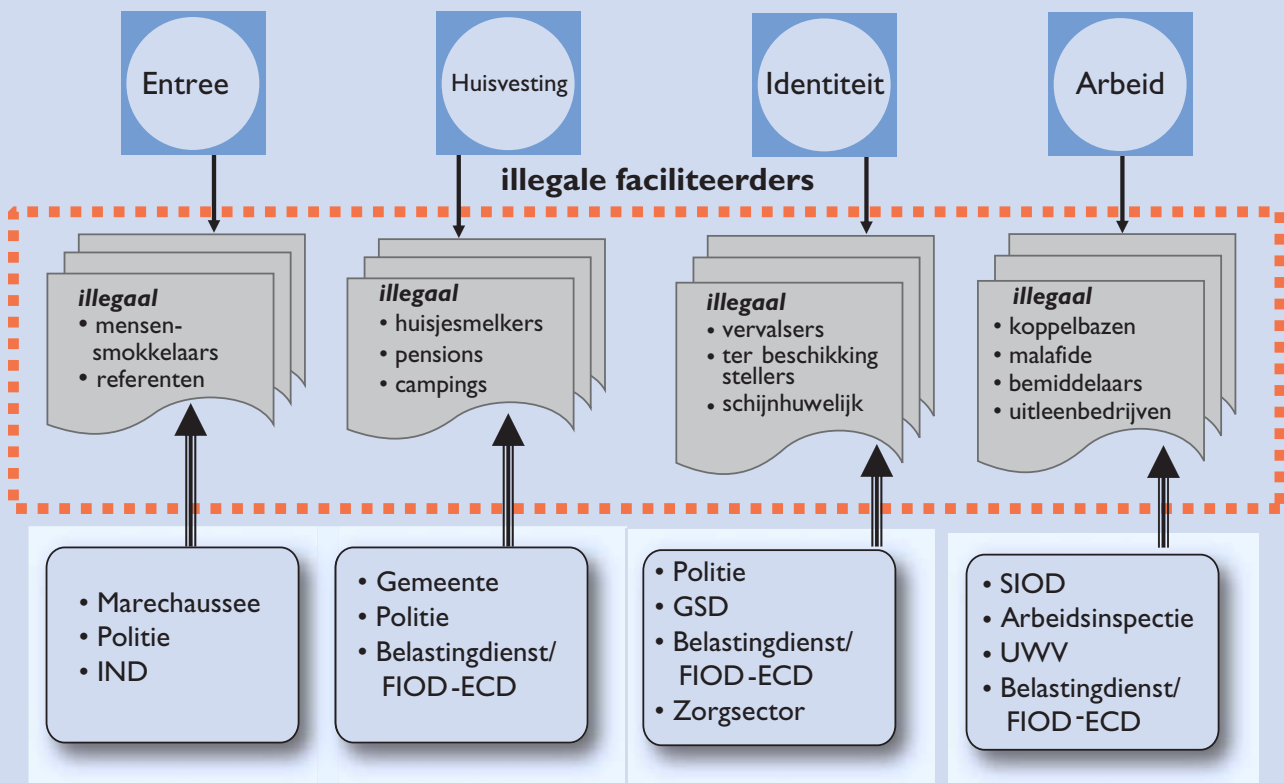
Entree

Huisvesting

Identiteit

Arbeid

illegale faciliteerders

*illegaal*
• mensensmokkelaars
• referenten

*illegaal*
• huisjesmelkers
• pensions
• campings

*illegaal*
• vervalsers
• ter beschikking stellers
• schijnhuwelijk

*illegaal*
• koppelbazen
• malafide
• bemiddelaars
• uitleenbedrijven

• Marechaussee
• Politie
• IND

• Gemeente
• Politie
• Belastingdienst/ FIOD-ECD

• Politie
• GSD
• Belastingdienst/ FIOD-ECD
• Zorgsector

• SIOD
• Arbeidsinspectie
• UWV
• Belastingdienst/ FIOD-ECD